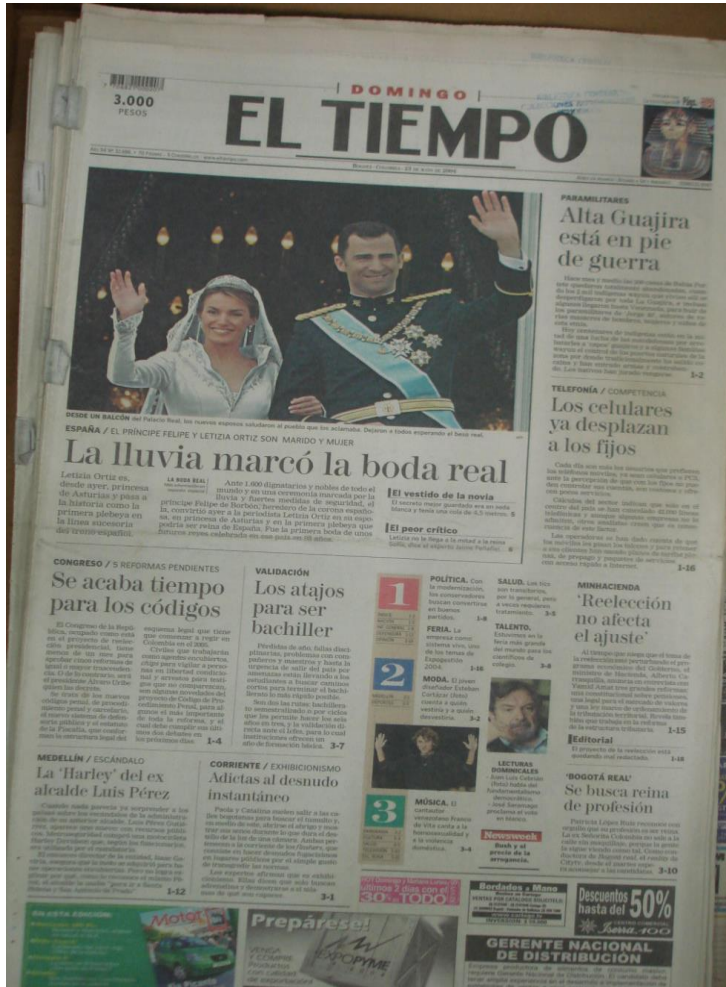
3.000
PESOS

DOMINGO
EL TIEMPO

DESDE UN BALCÓN del Palacio Real, los nuevos esposos saludaron al pueblo que los aclamaba. Dejaron a todos esperando el beso real.

ESPAÑA / EL PRÍNCIPE FELIPE Y LETIZIA ORTIZ SON MARIDO Y MUJER

La lluvia marcó la boda real

Letizia Ortiz es, desde ayer, princesa de Asturias y pasa a la historia como la primera plebeya en la línea sucesoria del trono español.

Ante 1.400 dignatarios y nobles de todo el mundo y en una ceremonia marcada por la lluvia y fuertes medidas de seguridad, el príncipe Felipe de Borbón, heredero de la corona española, se convirtió ayer a la periodista Letizia Ortiz en su esposa, en princesa de Asturias y en la primera plebeya que podría ser reina de España. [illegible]

El vestido de la novia
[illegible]

El peor crítico
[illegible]

PARAMILITARES
Alta Guajira está en pie de guerra

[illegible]
1-2

TELEFONÍA / COMPETENCIA
Los celulares ya desplazan a los fijos

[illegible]
1-16

CONGRESO / 5 REFORMAS PENDIENTES
Se acaba tiempo para los códigos

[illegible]
1-4

VALIDACIÓN
Los atajos para ser bachiller

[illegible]
3-7

1
POLÍTICA. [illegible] 1-8
FERIA. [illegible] Expogestión 2004. 1-10

SALUD. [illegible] 3-5
TALENTO. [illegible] 3-8

2
MODA. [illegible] 3-2

LECTURAS DOMINICALES

3
MÚSICA. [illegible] 3-4

Newsweek
Bush y el precio de la arrogancia.

MINHACIENDA
'Reelección no afecta el ajuste'

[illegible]
1-15

Editorial
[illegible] 1-18

'BOGOTÁ REAL'
Se busca reina de profesión

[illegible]
3-10

MEDELLÍN / ESCÁNDALO
La 'Harley' del ex alcalde Luis Pérez

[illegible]
1-12

CORRIENTE / EXHIBICIONISMO
Adictas al desnudo instantáneo

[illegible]
3-1

EN ESTA EDICIÓN
Motor

¡Prepárese!
EXPOPYME

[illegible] 30 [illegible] TODO

Bordados a Mano

Descuentos hasta del 50%

GERENTE NACIONAL DE DISTRIBUCIÓN
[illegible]